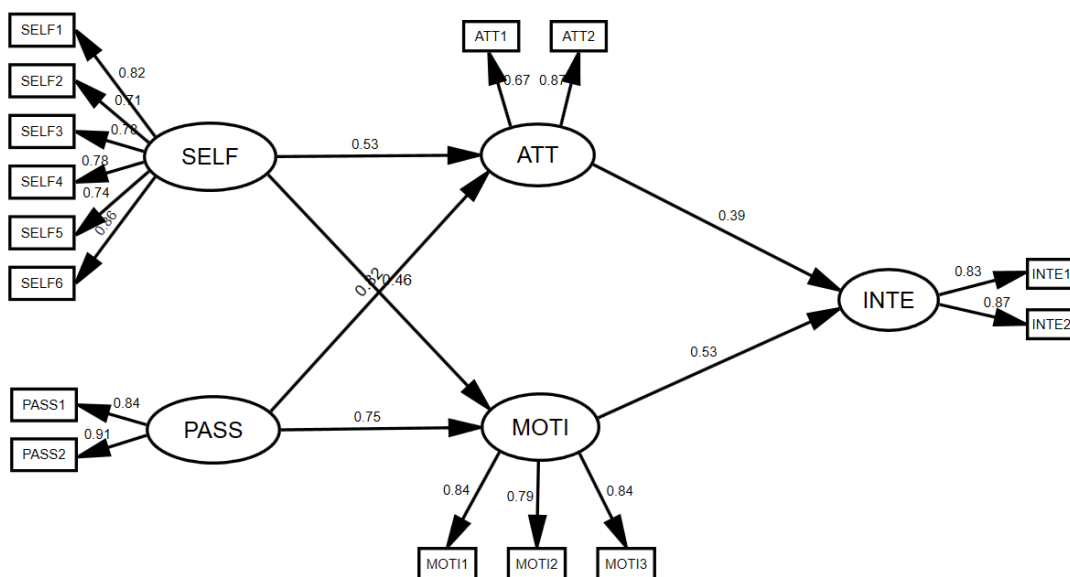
SELF1
SELF2
SELF3
SELF4
SELF5
SELF6
0.82
0.71
0.78
0.78
0.74
0.86
SELF
ATT1
ATT2
0.67
0.87
ATT
0.53
0.39
0.32
0.46
INTE
0.83
0.87
INTE1
INTE2
PASS1
PASS2
0.84
0.91
PASS
0.75
MOTI
0.53
0.84
0.79
0.84
MOTI1
MOTI2
MOTI3